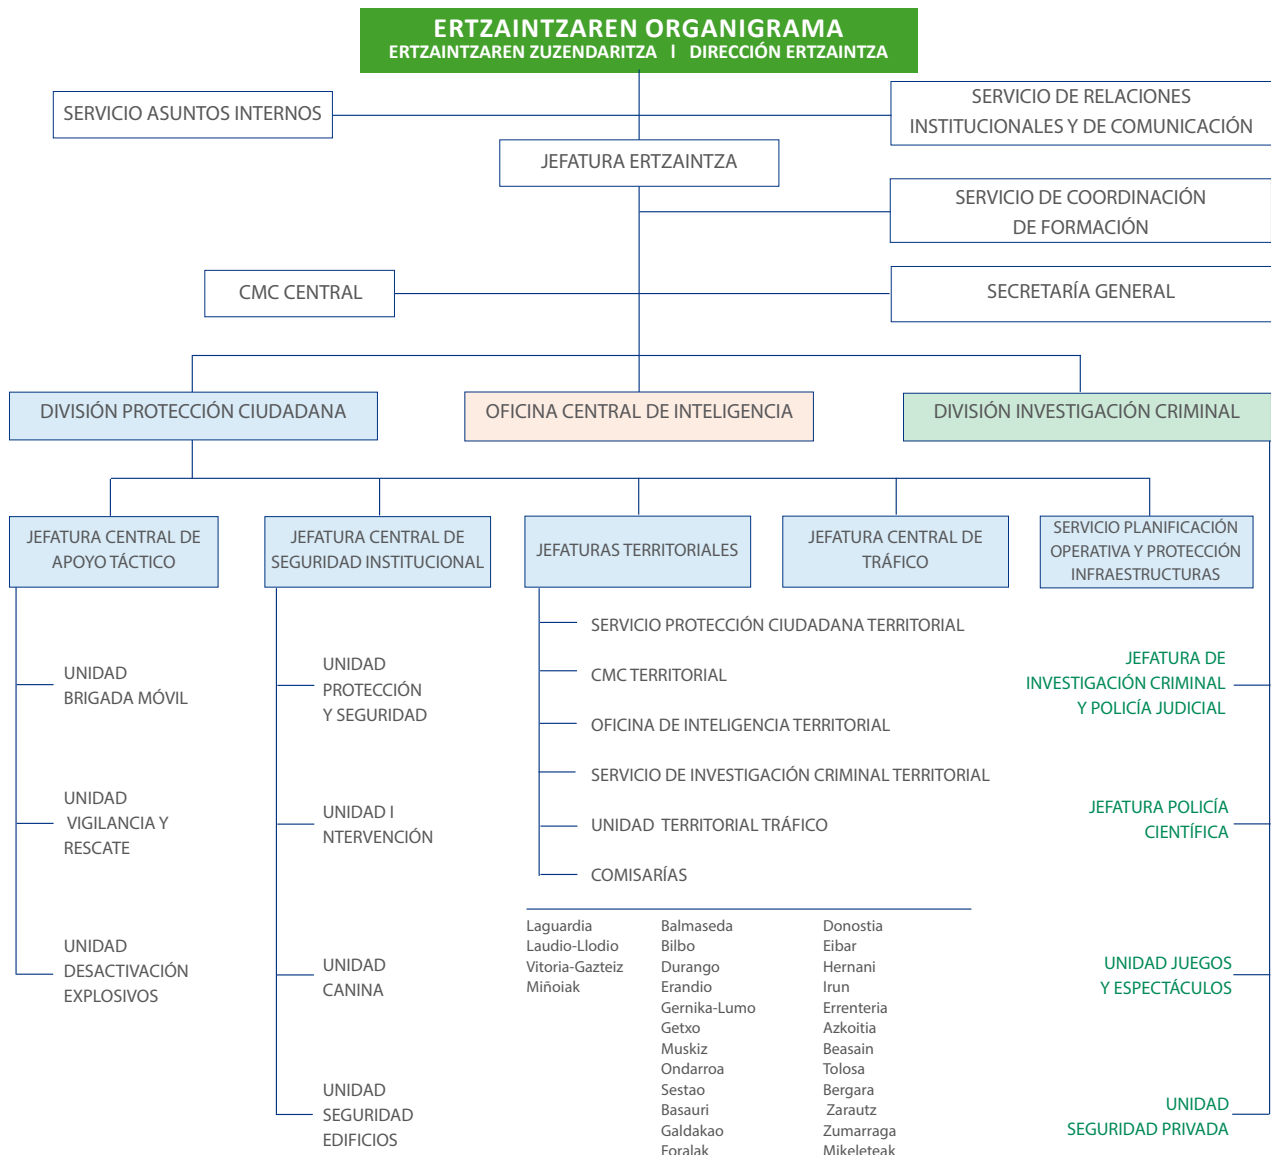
ERTZAINTZAREN ORGANIGRAMA
ERTZAINTZAREN ZUZENDARITZA | DIRECCIÓN ERTZAINTZA

SERVICIO ASUNTOS INTERNOS

SERVICIO DE RELACIONES INSTITUCIONALES Y DE COMUNICACIÓN

JEFATURA ERTZAINTZA

SERVICIO DE COORDINACIÓN DE FORMACIÓN

CMC CENTRAL

SECRETARÍA GENERAL

DIVISIÓN PROTECCIÓN CIUDADANA

OFICINA CENTRAL DE INTELIGENCIA

DIVISIÓN INVESTIGACIÓN CRIMINAL

JEFATURA CENTRAL DE APOYO TÁCTICO

JEFATURA CENTRAL DE SEGURIDAD INSTITUCIONAL

JEFATURAS TERRITORIALES

JEFATURA CENTRAL DE TRÁFICO

SERVICIO PLANIFICACIÓN OPERATIVA Y PROTECCIÓN INFRAESTRUCTURAS

UNIDAD BRIGADA MÓVIL

UNIDAD VIGILANCIA Y RESCATE

UNIDAD DESACTIVACIÓN EXPLOSIVOS

UNIDAD PROTECCIÓN Y SEGURIDAD

UNIDAD I NTERVENCIÓN

UNIDAD CANINA

UNIDAD SEGURIDAD EDIFICIOS

SERVICIO PROTECCIÓN CIUDADANA TERRITORIAL

CMC TERRITORIAL

OFICINA DE INTELIGENCIA TERRITORIAL

SERVICIO DE INVESTIGACIÓN CRIMINAL TERRITORIAL

UNIDAD TERRITORIAL TRÁFICO

COMISARÍAS

Laguardia
Laudio-Llodio
Vitoria-Gazteiz
Miñoiak

Balmaseda
Bilbo
Durango
Erandio
Gernika-Lumo
Getxo
Muskiz
Ondarroa
Sestao
Basauri
Galdakao
Foralak

Donostia
Eibar
Hernani
Irun
Errenteria
Azkoitia
Beasain
Tolosa
Bergara
Zarautz
Zumarraga
Mikeleteak

JEFATURA DE INVESTIGACIÓN CRIMINAL Y POLICÍA JUDICIAL

JEFATURA POLICÍA CIENTÍFICA

UNIDAD JUEGOS Y ESPECTÁCULOS

UNIDAD SEGURIDAD PRIVADA